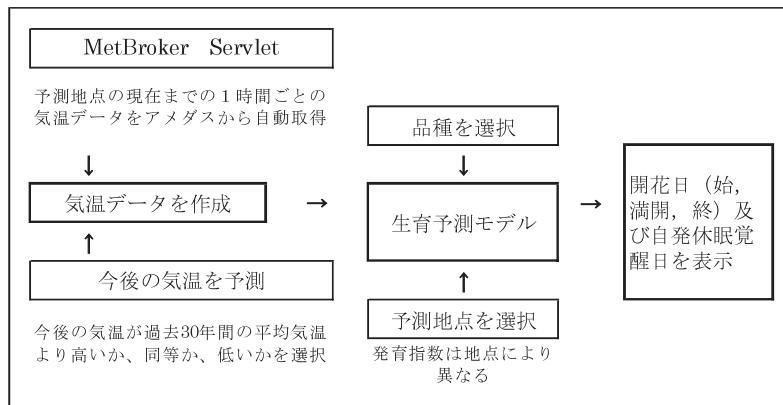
MetBroker Servlet

予測地点の現在までの１時間ごとの気温データをアメダスから自動取得

↓

気温データを作成

↑

今後の気温を予測

今後の気温が過去30年間の平均気温より高いか、同等か、低いかを選択

→

品種を選択

↓

生育予測モデル

↑

予測地点を選択

発育指数は地点により異なる

→

開花日（始，満開，終）及び自発休眠覚醒日を表示